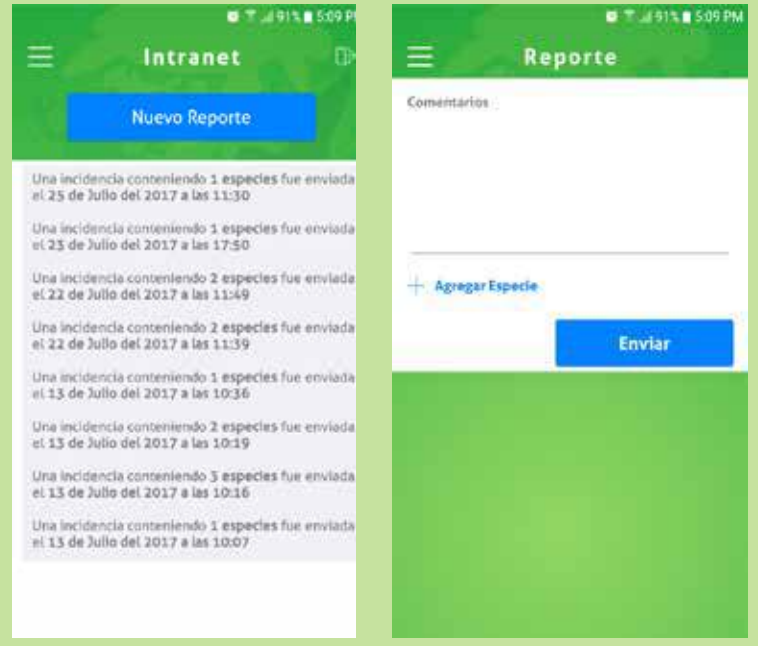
91% 5:09 PM

Intranet

Nuevo Reporte

Una incidencia conteniendo 1 especies fue enviada el 25 de Julio del 2017 a las 11:30

Una incidencia conteniendo 1 especies fue enviada el 23 de Julio del 2017 a las 17:50

Una incidencia conteniendo 2 especies fue enviada el 22 de Julio del 2017 a las 11:49

Una incidencia conteniendo 2 especies fue enviada el 22 de Julio del 2017 a las 11:39

Una incidencia conteniendo 1 especies fue enviada el 13 de Julio del 2017 a las 10:36

Una incidencia conteniendo 2 especies fue enviada el 13 de Julio del 2017 a las 10:19

Una incidencia conteniendo 3 especies fue enviada el 13 de Julio del 2017 a las 10:16

Una incidencia conteniendo 1 especies fue enviada el 13 de Julio del 2017 a las 10:07

91% 5:09 PM

Reporte

Comentarios

+ Agregar Especie

Enviar